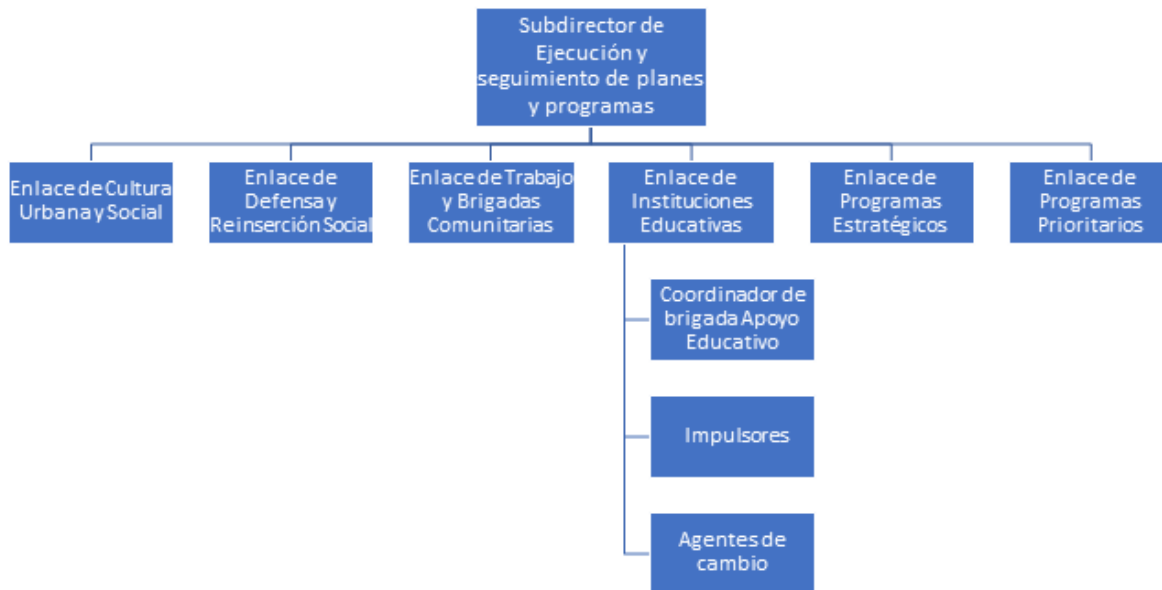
Subdirector de Ejecución y seguimiento de planes y programas

Enlace de Cultura Urbana y Social

Enlace de Defensa y Reinserción Social

Enlace de Trabajo y Brigadas Comunitarias

Enlace de Instituciones Educativas

Enlace de Programas Estratégicos

Enlace de Programas Prioritarios

Coordinador de brigada Apoyo Educativo

Impulsores

Agentes de cambio